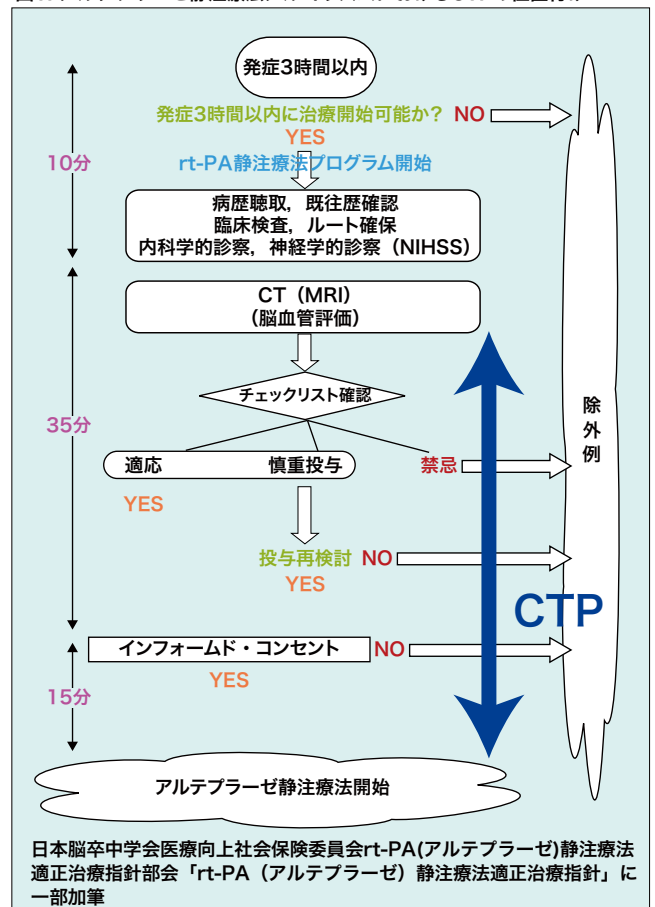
発症3時間以内

発症3時間以内に治療開始可能か？ NO

YES

10分

rt-PA静注療法プログラム開始

病歴聴取，既往歴確認
臨床検査，ルート確保
内科学的診察，神経学的診察（NIHSS）

CT（MRI）
（脳血管評価）

チェックリスト確認

35分

適応 慎重投与 禁忌

YES

投与再検討 NO

YES

CTP

除外例

インフォームド・コンセント NO

YES

15分

アルテプラーゼ静注療法開始

日本脳卒中学会医療向上社会保険委員会rt-PA(アルテプラーゼ)静注療法適正治療指針部会「rt-PA（アルテプラーゼ）静注療法適正治療指針」に一部加筆